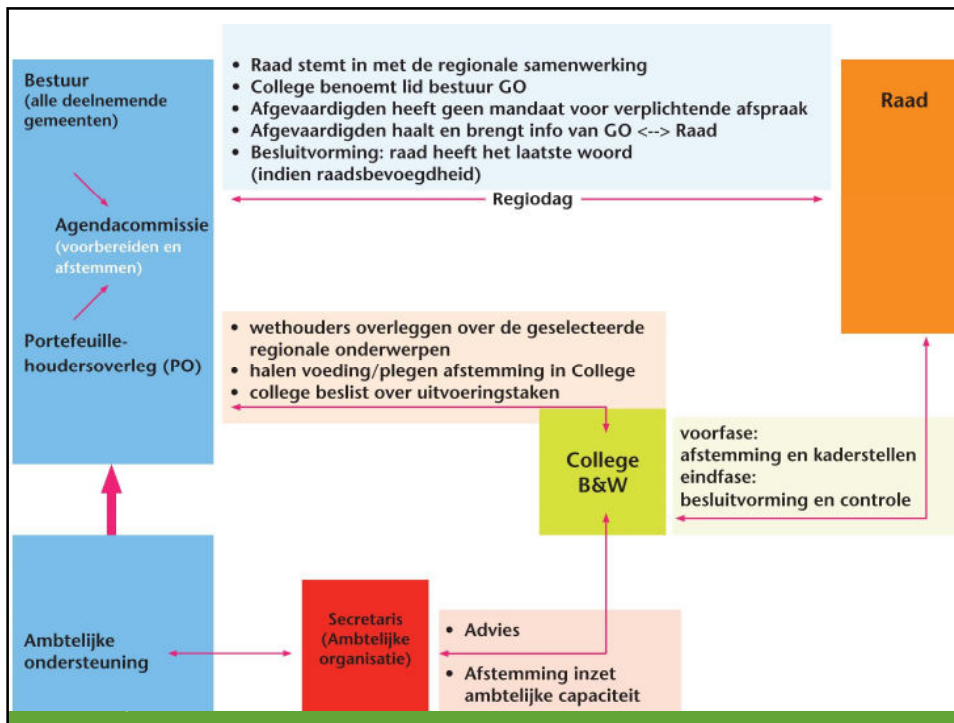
Bestuur
(alle deelnemende gemeenten)

Agendacommissie
(voorbereiden en afstemmen)

Portefeuillehoudersoverleg (PO)

- Raad stemt in met de regionale samenwerking
- College benoemt lid bestuur GO
- Afgevaardigden heeft geen mandaat voor verplichtende afspraak
- Afgevaardigden haalt en brengt info van GO <--> Raad
- Besluitvorming: raad heeft het laatste woord (indien raadsbevoegdheid)

Regiodag

Raad

- wethouders overleggen over de geselecteerde regionale onderwerpen
- halen voeding/plegen afstemming in College
- college beslist over uitvoeringstaken

College B&W

voorfase:
afstemming en kaderstellen
eindfase:
besluitvorming en controle

Ambtelijke ondersteuning

Secretaris
(Ambtelijke organisatie)

- Advies
- Afstemming inzet ambtelijke capaciteit